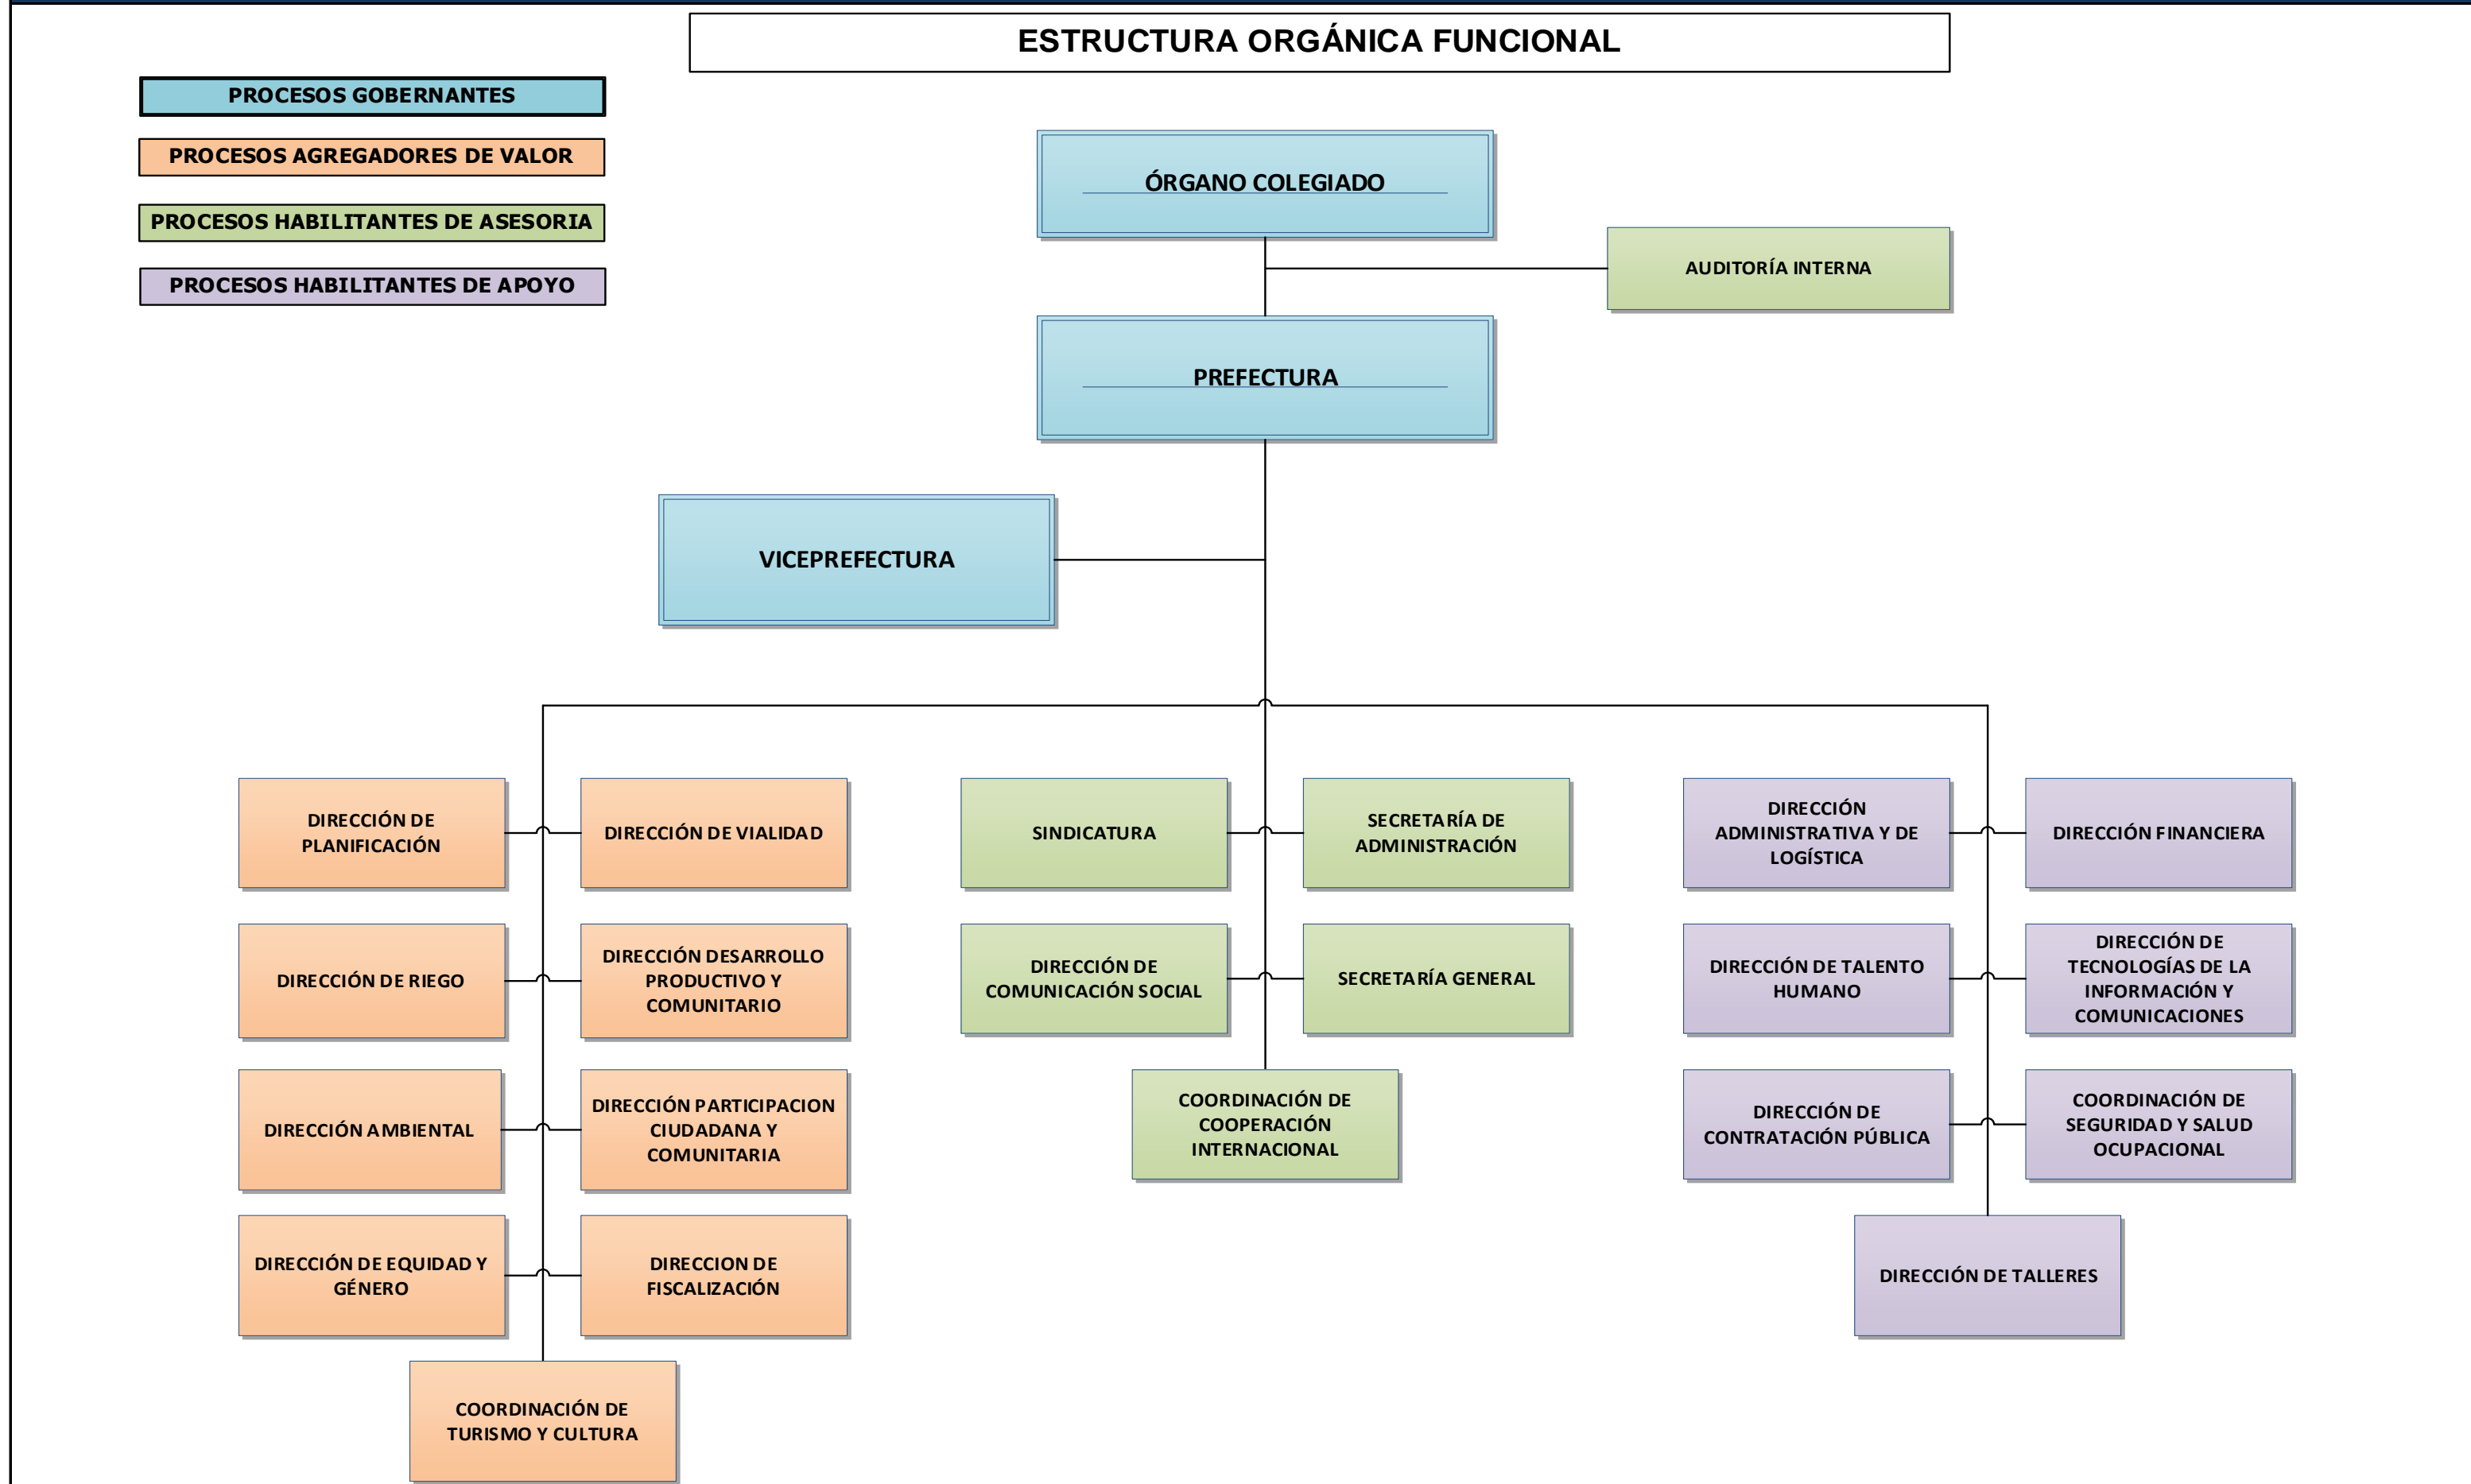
ESTRUCTURA ORGÁNICA FUNCIONAL

PROCESOS GOBERNANTES

PROCESOS AGREGADORES DE VALOR

PROCESOS HABILITANTES DE ASESORIA

PROCESOS HABILITANTES DE APOYO

ÓRGANO COLEGIADO

AUDITORÍA INTERNA

PREFECTURA

VICEPREFECTURA

DIRECCIÓN DE PLANIFICACIÓN

DIRECCIÓN DE VIALIDAD

DIRECCIÓN DE RIEGO

DIRECCIÓN DESARROLLO PRODUCTIVO Y COMUNITARIO

DIRECCIÓN AMBIENTAL

DIRECCIÓN PARTICIPACION CIUDADANA Y COMUNITARIA

DIRECCIÓN DE EQUIDAD Y GÉNERO

DIRECCION DE FISCALIZACIÓN

COORDINACIÓN DE TURISMO Y CULTURA

SINDICATURA

SECRETARÍA DE ADMINISTRACIÓN

DIRECCIÓN DE COMUNICACIÓN SOCIAL

SECRETARÍA GENERAL

COORDINACIÓN DE COOPERACIÓN INTERNACIONAL

DIRECCIÓN ADMINISTRATIVA Y DE LOGÍSTICA

DIRECCIÓN FINANCIERA

DIRECCIÓN DE TALENTO HUMANO

DIRECCIÓN DE TECNOLOGÍAS DE LA INFORMACIÓN Y COMUNICACIONES

DIRECCIÓN DE CONTRATACIÓN PÚBLICA

COORDINACIÓN DE SEGURIDAD Y SALUD OCUPACIONAL

DIRECCIÓN DE TALLERES